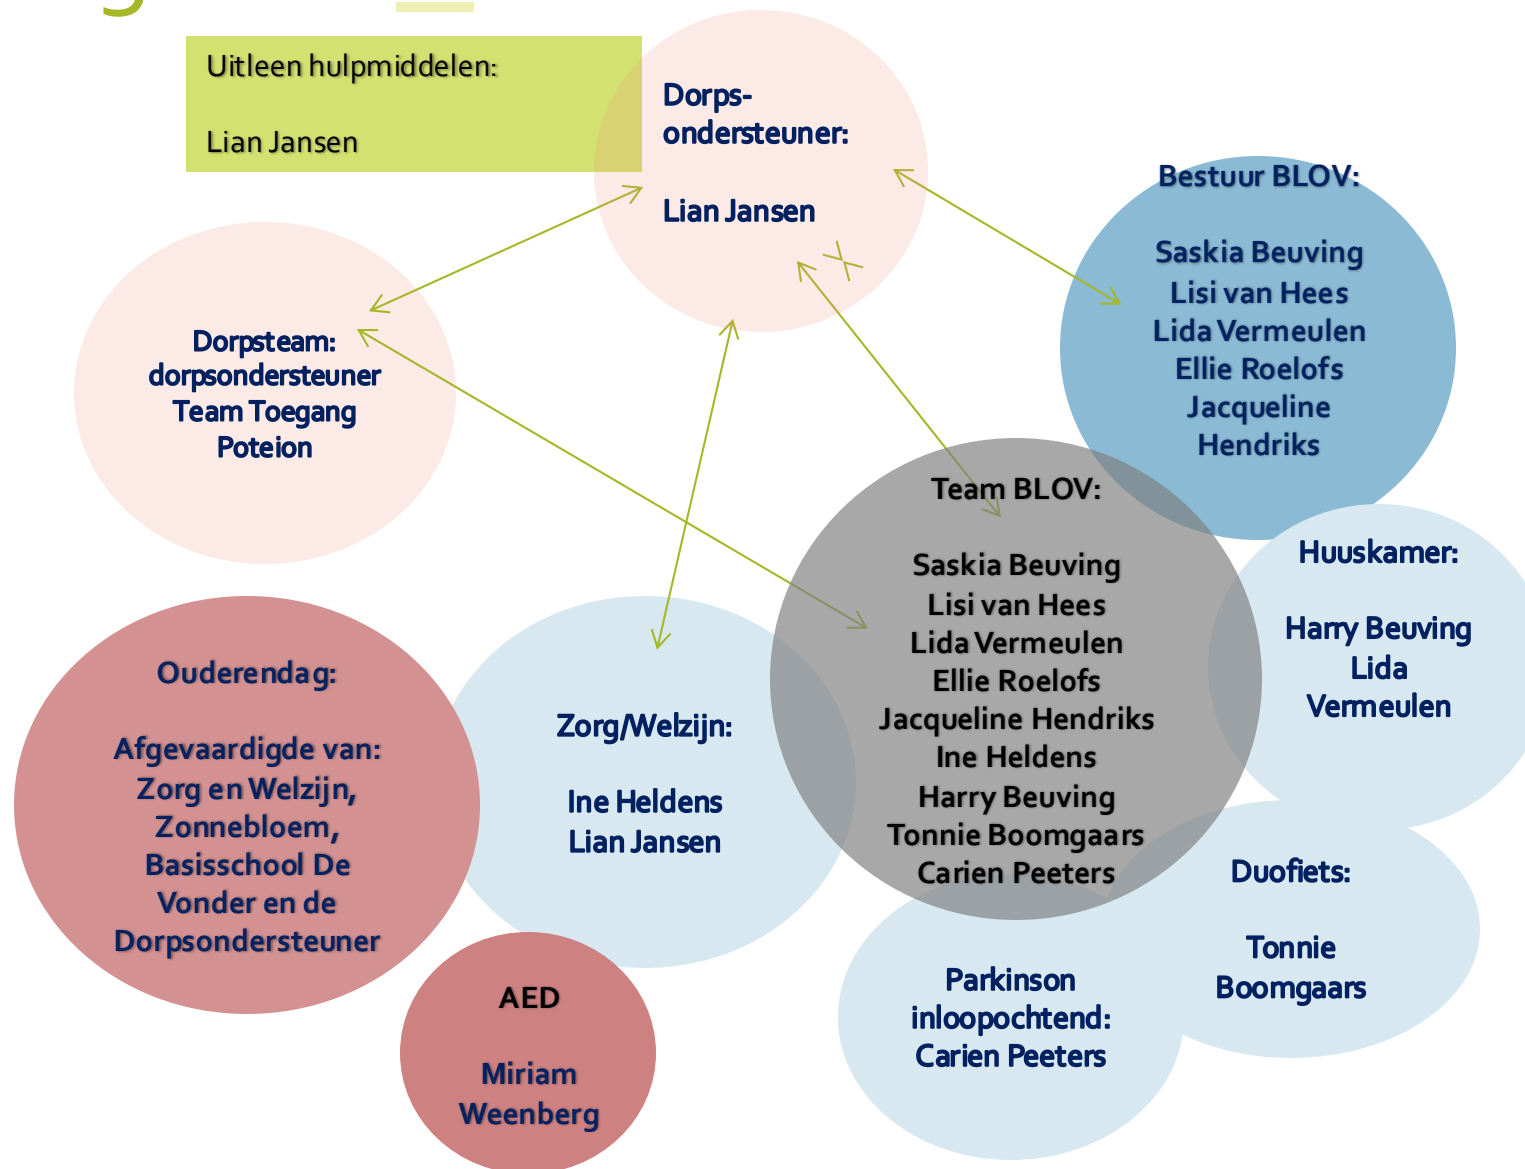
Uitleen hulpmiddelen:

Lian Jansen

Dorps-ondersteuner:

Lian Jansen

Bestuur BLOV:

Saskia Beuving
Lisi van Hees
Lida Vermeulen
Ellie Roelofs
Jacqueline Hendriks

Dorpsteam:
dorpsondersteuner
Team Toegang
Poteion

Team BLOV:

Saskia Beuving
Lisi van Hees
Lida Vermeulen
Ellie Roelofs
Jacqueline Hendriks
Ine Heldens
Harry Beuving
Tonnie Boomgaars
Carien Peeters

Huuskamer:

Harry Beuving
Lida Vermeulen

Ouderendag:

Afgevaardigde van:
Zorg en Welzijn,
Zonnebloem,
Basisschool De Vonder en de Dorpsondersteuner

Zorg/Welzijn:

Ine Heldens
Lian Jansen

Duofiets:

Tonnie Boomgaars

Parkinson inloopochtend:
Carien Peeters

AED

Miriam Weenberg